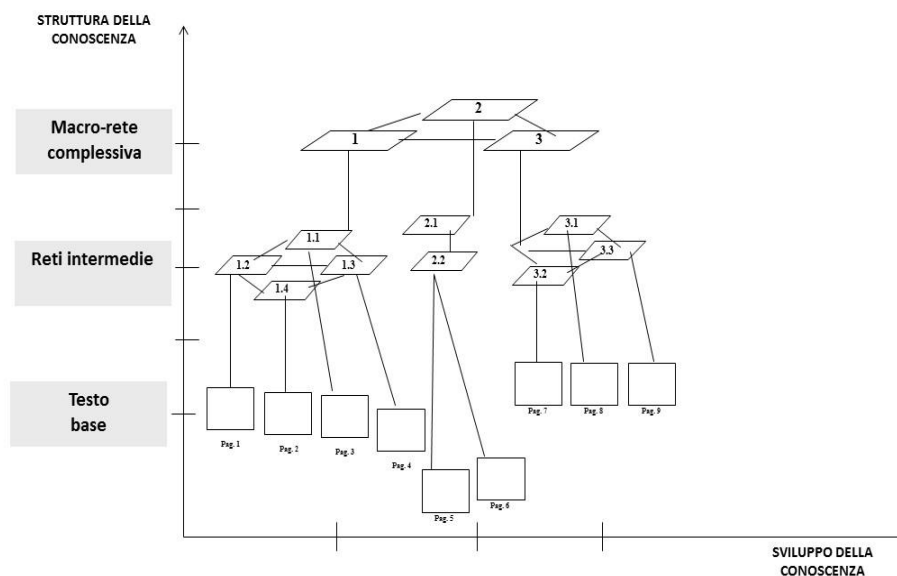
STRUTTURA DELLA CONOSCENZA

Macro-rete complessiva

Reti intermedie

Testo base

2

1

3

2.1

1.1

3.1

1.2

1.3

2.2

3.3

1.4

3.2

Pag. 1

Pag. 2

Pag. 3

Pag. 4

Pag. 5

Pag. 6

Pag. 7

Pag. 8

Pag. 9

SVILUPPO DELLA CONOSCENZA